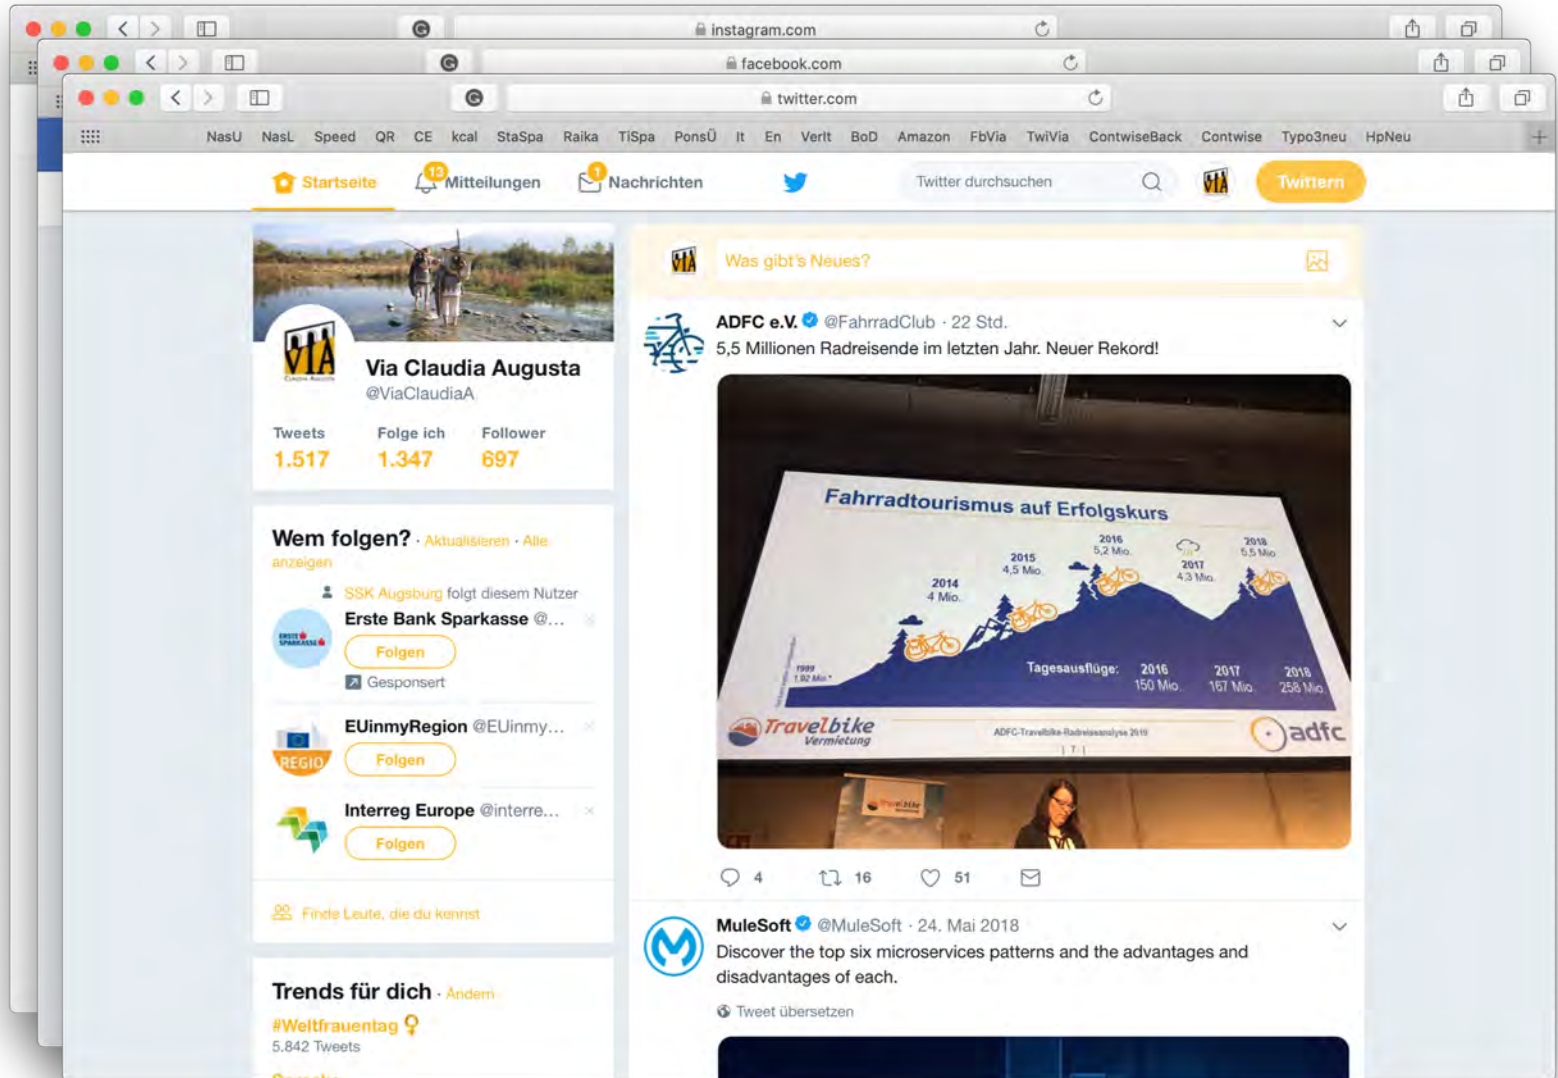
instagram.com

facebook.com

twitter.com

NasU NasL Speed QR CE kcal StaSpa Raika TiSpa PonsÜ It En Verlt BoD Amazon FbVia TwiVia ContwiseBack Contwise Typo3neu HpNeu

Startseite 13 Mitteilungen 1 Nachrichten Twitter durchsuchen Twittern

Via Claudia Augusta
@ViaClaudiaA

Tweets 1.517 Folge ich 1.347 Follower 697

Wem folgen? · Aktualisieren · Alle anzeigen

SSK Augsburg folgt diesem Nutzer
Erste Bank Sparkasse @...
Folgen
Gesponsert

EUinmyRegion @EUinmy...
Folgen

Interreg Europe @interre...
Folgen

Finde Leute, die du kennst

Trends für dich · Ändern
#Weltfrauentag
5.842 Tweets

Was gibt's Neues?

ADFC e.V. @FahrradClub · 22 Std.
5,5 Millionen Radreisende im letzten Jahr. Neuer Rekord!

Fahrradtourismus auf Erfolgskurs
2014 4 Mio. 2015 4,5 Mio. 2016 5,2 Mio. 2017 4,3 Mio. 2018 5,5 Mio.
1999 1,92 Mio.*
Tagesausflüge: 2016 150 Mio. 2017 167 Mio. 2018 258 Mio.
Travelbike Vermietung
ADFC-Travelbike-Radreiseanalyse 2019
adfc

4 16 51

MuleSoft @MuleSoft · 24. Mai 2018
Discover the top six microservices patterns and the advantages and disadvantages of each.
Tweet übersetzen